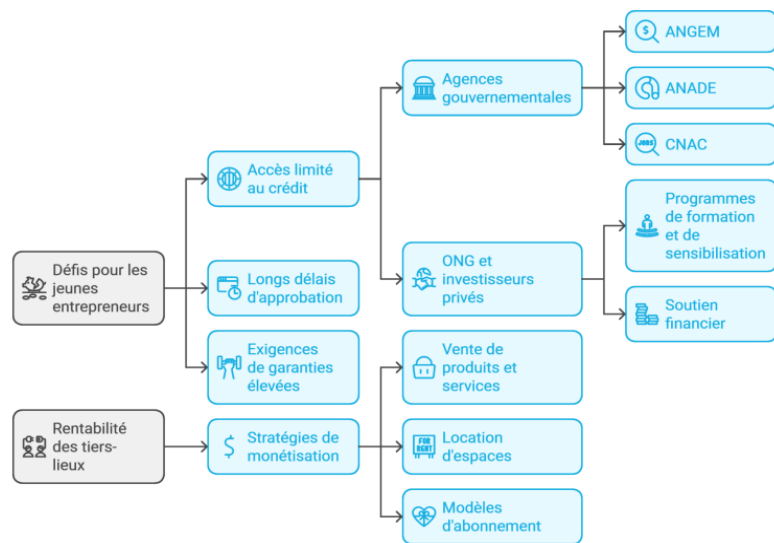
Défis pour les jeunes entrepreneurs

Accès limité au crédit

Agences gouvernementales

ANGEM

ANADE

JOBS

CNAC

ONG et investisseurs privés

Programmes de formation et de sensibilisation

Soutien financier

Longs délais d'approbation

Exigences de garanties élevées

Rentabilité des tiers-lieux

Stratégies de monétisation

Vente de produits et services

FOR RENT

Location d'espaces

Modèles d'abonnement